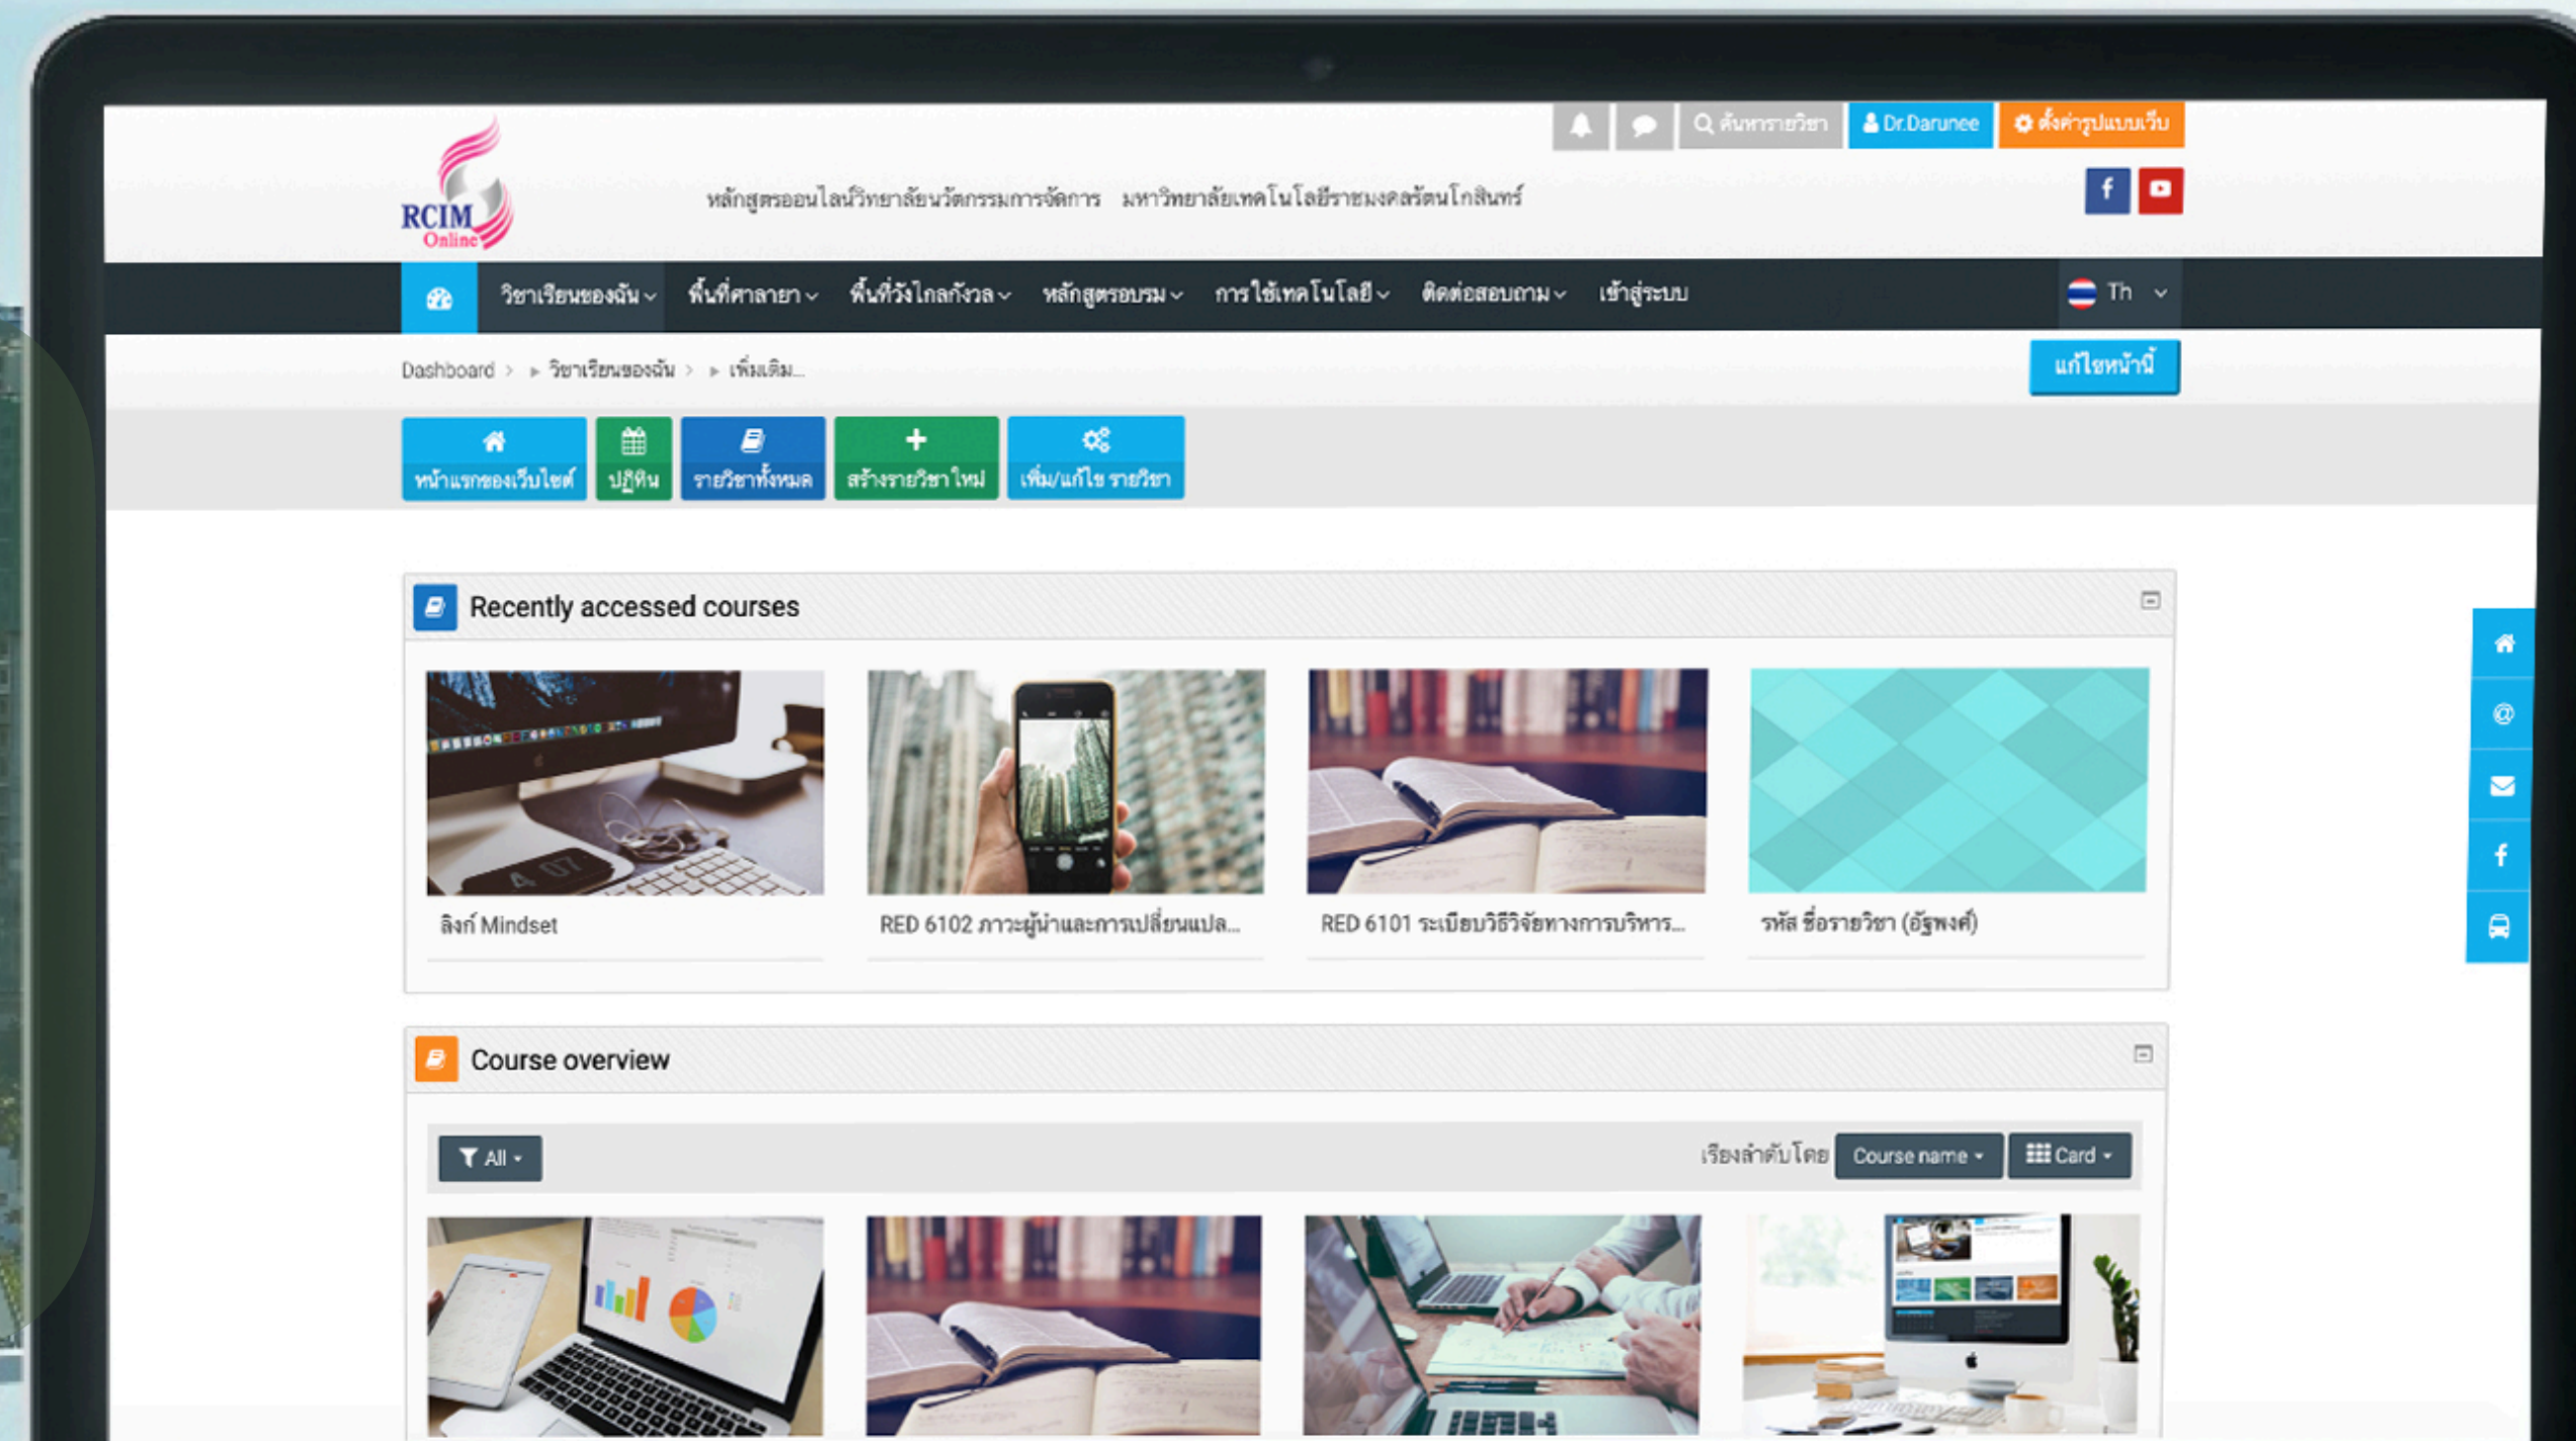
ค้นหารายวิชา Dr.Darunee ตั้งค่ารูปแบบเว็บ

RCIM Online

หลักสูตรออนไลน์วิทยาลัยนวัตกรรมการจัดการ มหาวิทยาลัยเทคโนโลยีราชมงคลรัตนโกสินทร์

วิชาเรียนของฉัน พื้นที่ศาลายา พื้นที่วังไกลกังวล หลักสูตรอบรม การใช้เทคโนโลยี ติดต่อสอบถาม เข้าสู่ระบบ Th

Dashboard > วิชาเรียนของฉัน > เพิ่มเติม...

แก้ไขหน้านี้

หน้าแรกของเว็บไซต์ ปฏิทิน รายวิชาทั้งหมด สร้างรายวิชาใหม่ เพิ่ม/แก้ไข รายวิชา

Recently accessed courses

ลิงก์ Mindset

RED 6102 ภาวะผู้นำและการเปลี่ยนแปล...

RED 6101 ระเบียบวิธีวิจัยทางการบริหาร...

รหัส ชื่อรายวิชา (อัฐพงศ์)

Course overview

All

เรียงลำดับโดย Course name Card